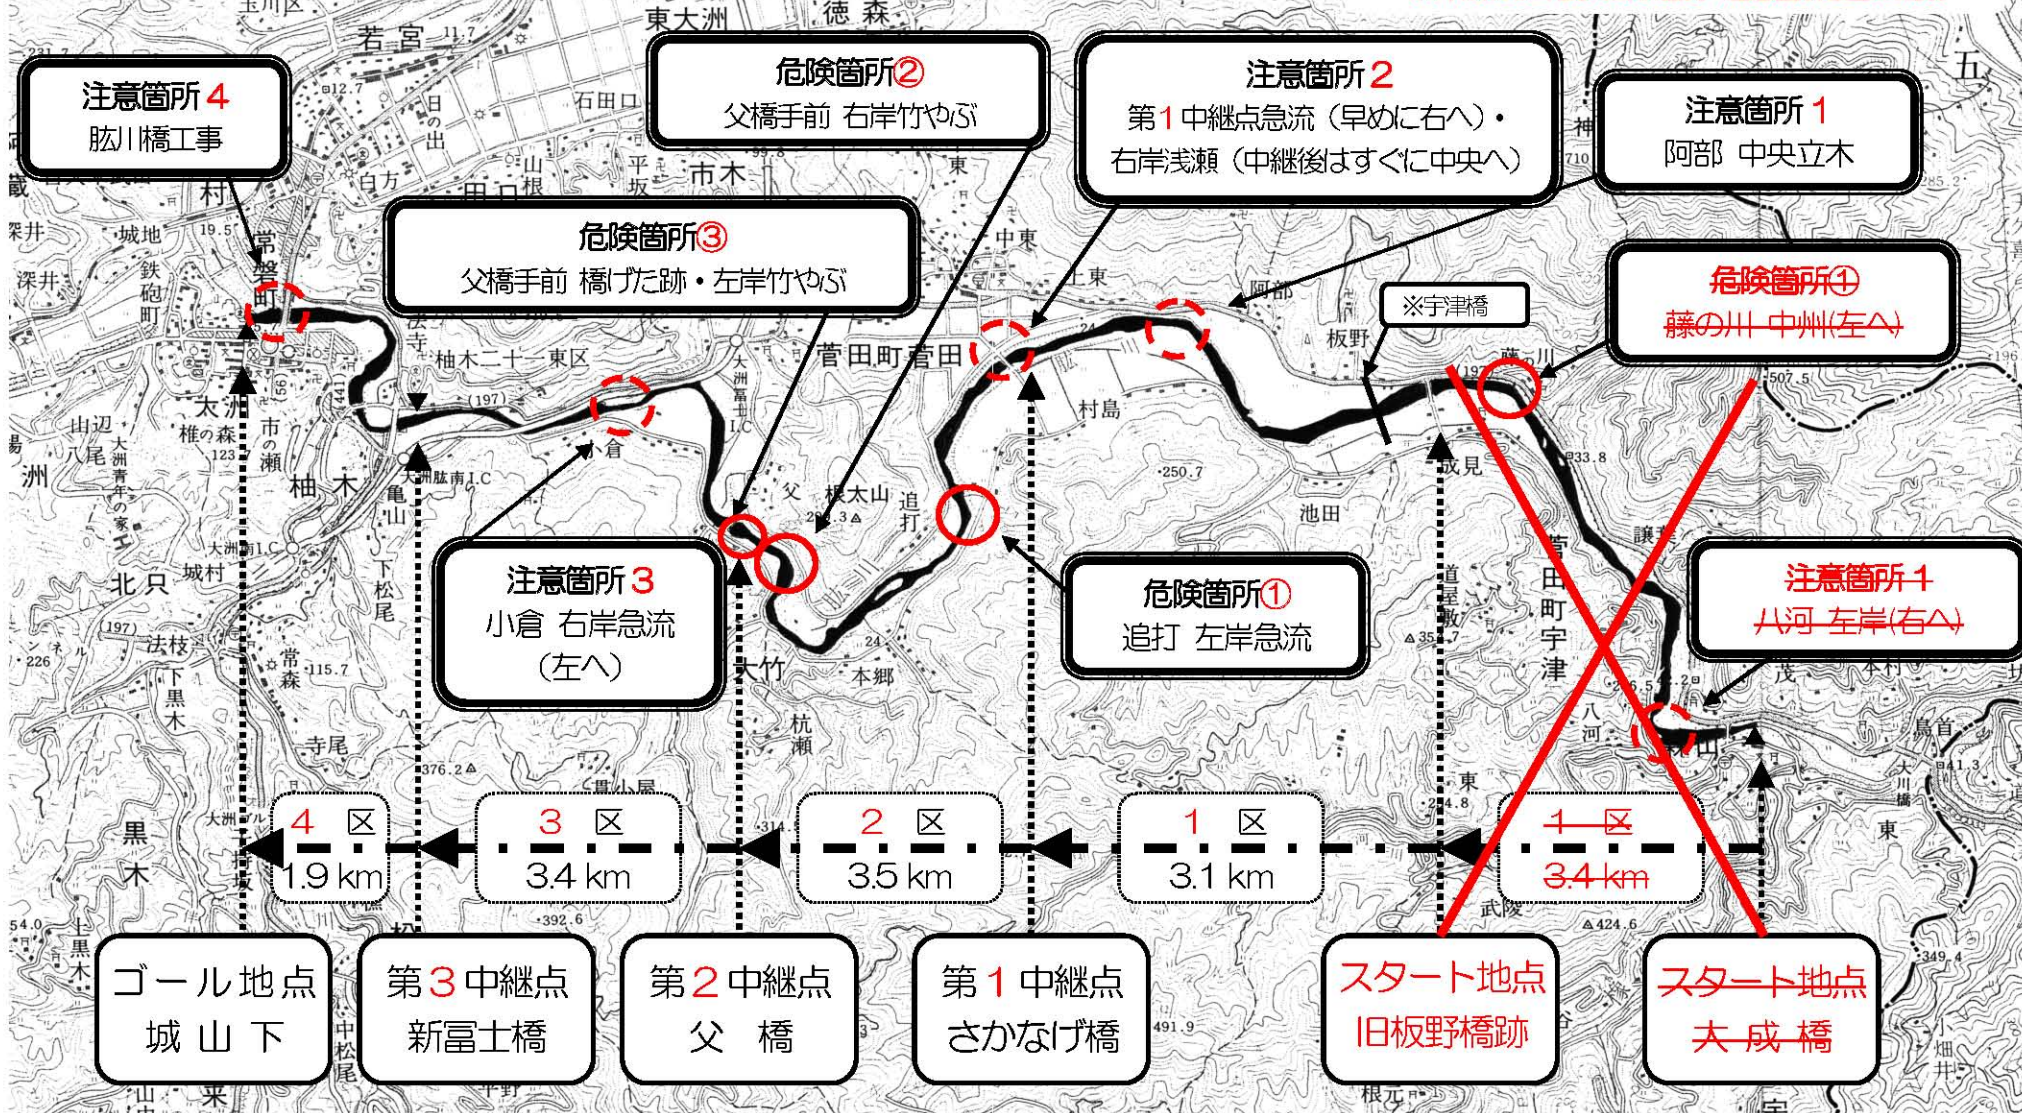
注意箇所 4
肱川橋工事

危険箇所②
父橋手前 右岸竹やぶ

注意箇所 2
第1中継点急流（早めに右へ）・
右岸浅瀬（中継後はすぐに中央へ）

注意箇所 1
阿部 中央立木

危険箇所③
父橋手前 橋げた跡・左岸竹やぶ

危険箇所①
藤の川 中州(左へ)

※宇津橋

注意箇所 3
小倉 右岸急流
（左へ）

危険箇所①
追打 左岸急流

注意箇所 1
八河 左岸(右へ)

4 区
1.9 km

3 区
3.4 km

2 区
3.5 km

1 区
3.1 km

1 区
3.4 km

ゴール地点
城 山 下

第3中継点
新富士橋

第2中継点
父 橋

第1中継点
さかなげ橋

スタート地点
旧板野橋跡

スタート地点
大 成 橋

東大洲 徳森 若宮 石田口 日の出 山根 平坂 市木 田口 白方 村 城地 深井 鉄砲町 常磐町 法寺 柚木二十一東区 大洲富士I.C 菅田町菅田 中東 上東 阿部 板野 藤の川 村島 成見 池田 父 根太山 追打 小倉 大洲 山辺 八尾 椎の森 市の瀬 柚木 亀山 大洲肱南I.C 大洲北只I.C 北只 城村 下松尾 法枝 下黒木 常森 寺尾 大竹 本郷 杭瀬 菅田町宇津 道屋敷 八河 譲葉 茂 本村 鳥首 武陵 黒木 中松尾 東 大川橋 小畑井 根元